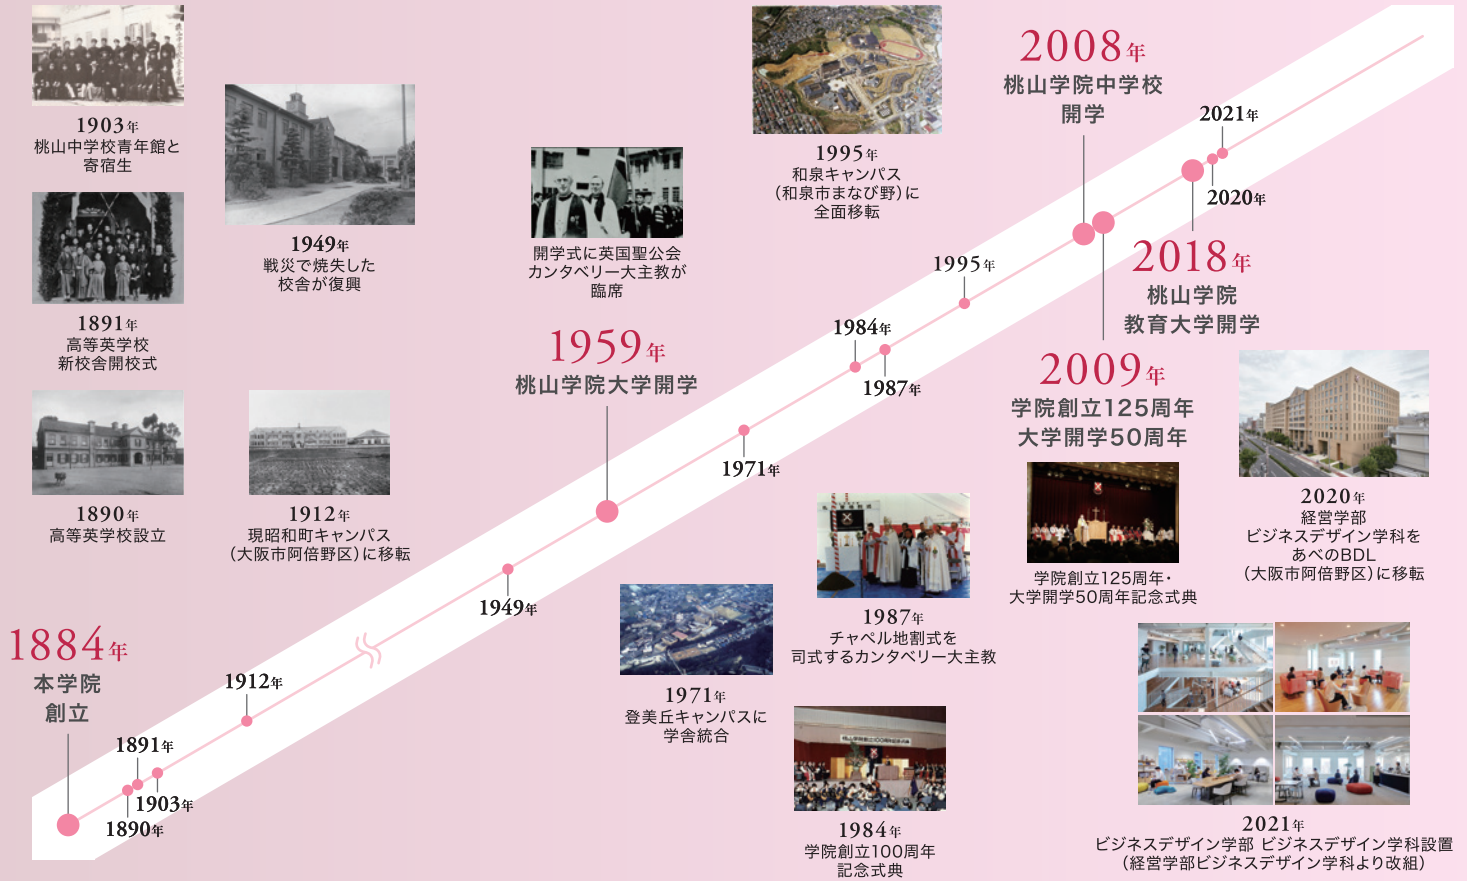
1903年
桃山中学校青年館と寄宿生

1891年
高等英学校
新校舎開校式

1890年
高等英学校設立

1949年
戦災で焼失した
校舎が復興

1912年
現昭和町キャンパス
(大阪市阿倍野区)に移転

開学式に英国聖公会
カンタベリー大主教が
臨席

1959年
桃山学院大学開学

1995年
和泉キャンパス
(和泉市まなび野)に
全面移転

2008年
桃山学院中学校
開学

2021年
2020年

2018年
桃山学院
教育大学開学

2009年
学院創立125周年
大学開学50周年

学院創立125周年・
大学開学50周年記念式典

2020年
経営学部
ビジネスデザイン学科を
あべのBDL
(大阪市阿倍野区)に移転

1995年
1984年
1987年
1971年
1949年
1912年
1891年
1903年
1890年

1884年
本学院
創立

1971年
登美丘キャンパスに
学舎統合

1987年
チャペル地割式を
司式するカンタベリー大主教

1984年
学院創立100周年
記念式典

2021年
ビジネスデザイン学部 ビジネスデザイン学科設置
(経営学部ビジネスデザイン学科より改組)